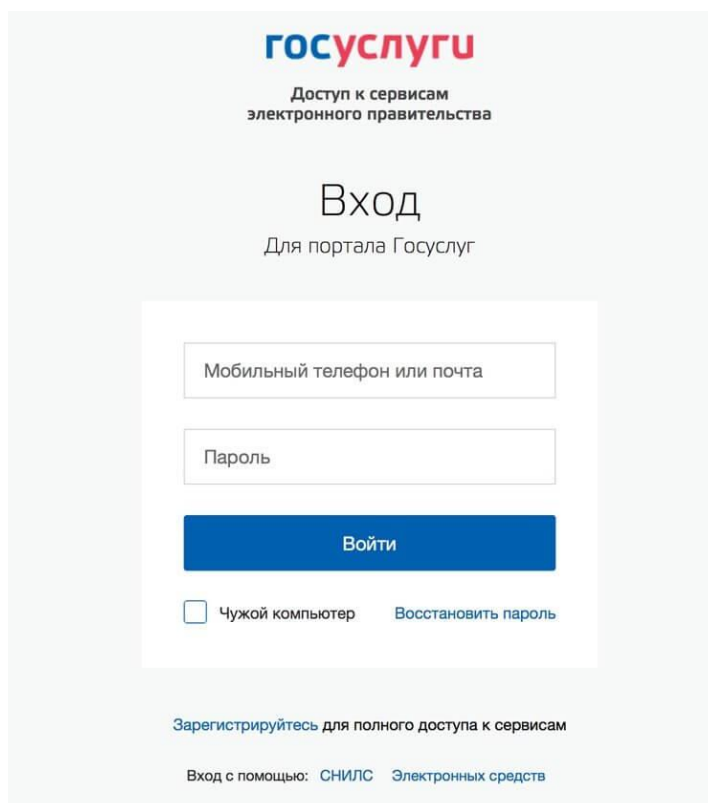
госуслуги

Доступ к сервисам электронного правительства

Вход

Для портала Госуслуг

Мобильный телефон или почта

Пароль

Войти

Чужой компьютер

Восстановить пароль

Зарегистрируйтесь для полного доступа к сервисам

Вход с помощью: СНИЛС Электронных средств